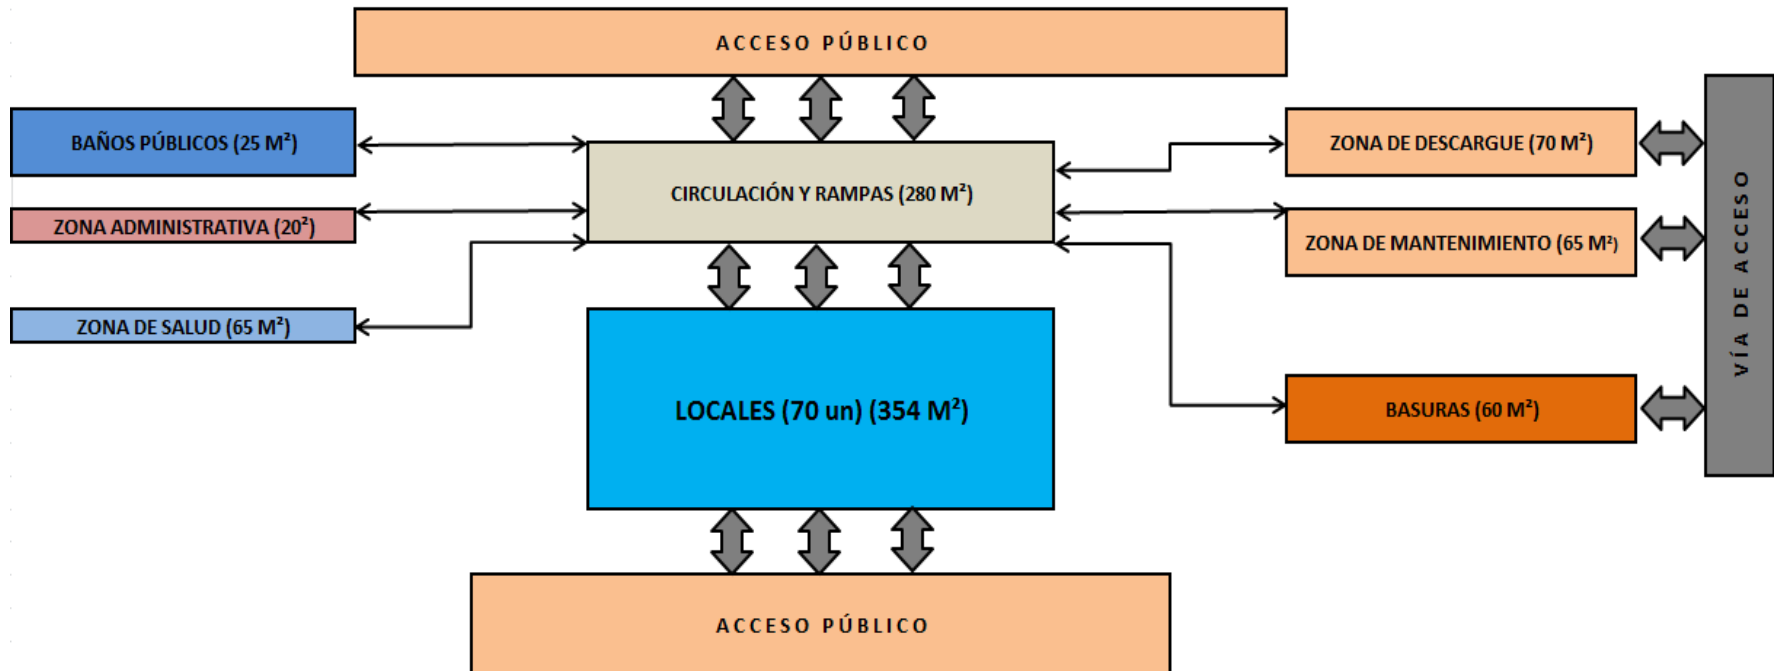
ACCESO PÚBLICO

BAÑOS PÚBLICOS (25 $M^2$)

ZONA ADMINISTRATIVA ($20^2$)

ZONA DE SALUD (65 $M^2$)

CIRCULACIÓN Y RAMPAS (280 $M^2$)

LOCALES (70 un) (354 $M^2$)

ZONA DE DESCARGUE (70 $M^2$)

ZONA DE MANTENIMIENTO (65 $M^2$)

BASURAS (60 $M^2$)

VÍA DE ACCESO

ACCESO PÚBLICO